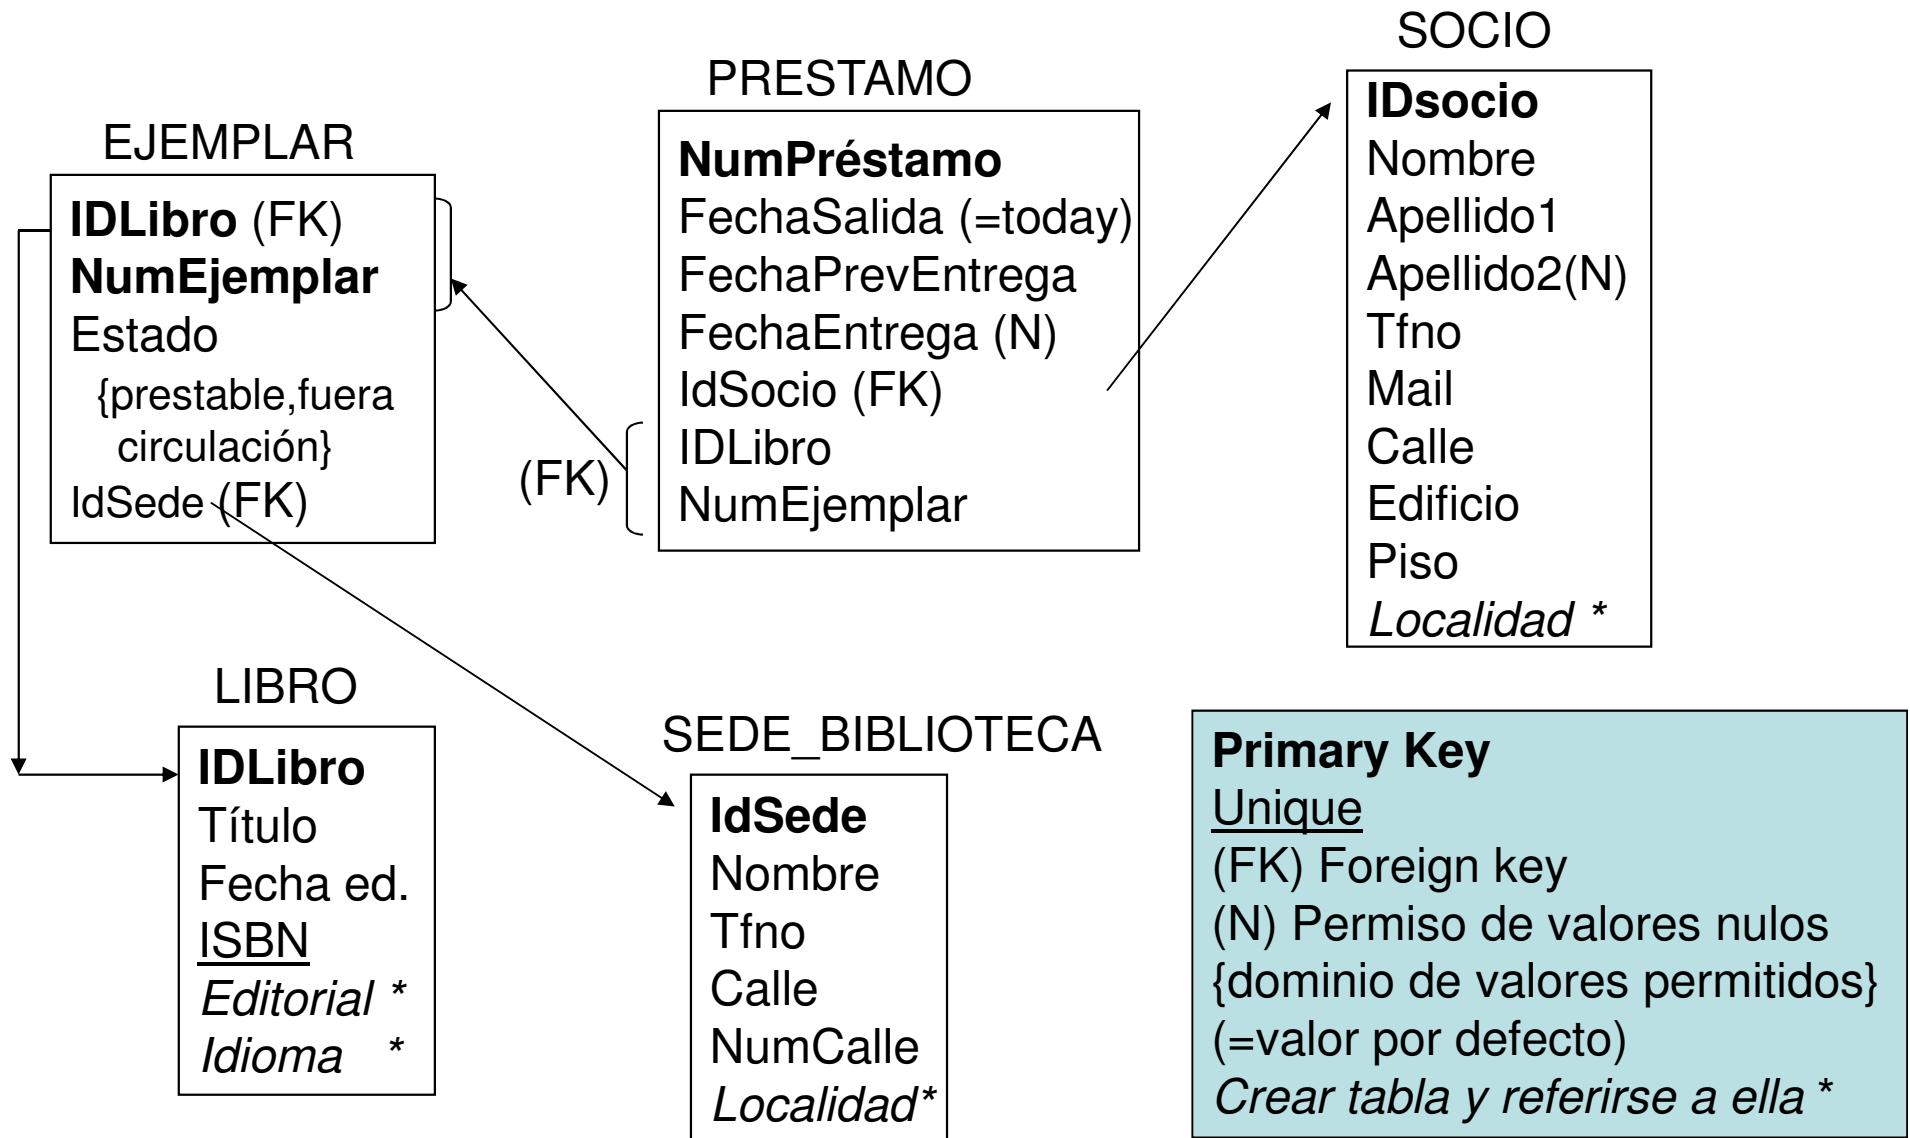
EJEMPLAR

IDLibro (FK)
NumEjemplar
Estado
{prestable,fuera circulación}
IdSede (FK)

PRESTAMO

NumPréstamo
FechaSalida (=today)
FechaPrevEntrega
FechaEntrega (N)
IdSocio (FK)
(FK) IDLibro
NumEjemplar

SOCIO

IDsocio
Nombre
Apellido1
Apellido2(N)
Tfno
Mail
Calle
Edificio
Piso
*Localidad* *

LIBRO

IDLibro
Título
Fecha ed.
ISBN
*Editorial* *
*Idioma* *

SEDE_BIBLIOTECA

IdSede
Nombre
Tfno
Calle
NumCalle
*Localidad**

Primary Key
Unique
(FK) Foreign key
(N) Permiso de valores nulos
{dominio de valores permitidos}
(=valor por defecto)
*Crear tabla y referirse a ella* *